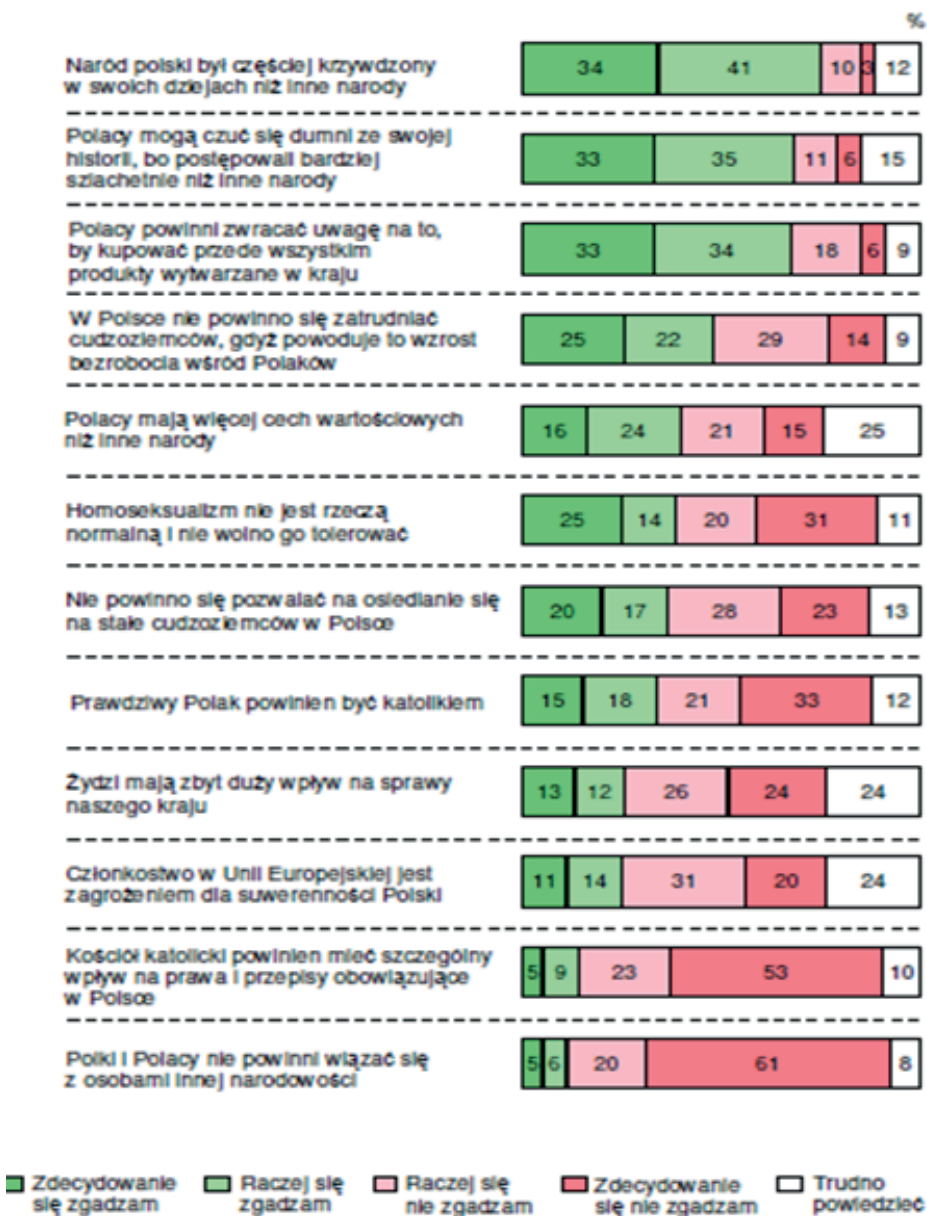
%

| | | | | | |
|---|---|---|---|---|---|
| Naród polski był częściej krzywdzony w swoich dziejach niż inne narody | 34 | 41 | 10 | 3 | 12 |
| Polacy mogą czuć się dumni ze swojej historii, bo postępowali bardziej szlachetnie niż inne narody | 33 | 35 | 11 | 6 | 15 |
| Polacy powinni zwracać uwagę na to, by kupować przede wszystkim produkty wytwarzane w kraju | 33 | 34 | 18 | 6 | 9 |
| W Polsce nie powinno się zatrudniać cudzoziemców, gdyż powoduje to wzrost bezrobocia wśród Polaków | 25 | 22 | 29 | 14 | 9 |
| Polacy mają więcej cech wartościowych niż inne narody | 16 | 24 | 21 | 15 | 25 |
| Homoseksualizm nie jest rzeczą normalną i nie wolno go tolerować | 25 | 14 | 20 | 31 | 11 |
| Nie powinno się pozwalać na osiedlanie się na stałe cudzoziemców w Polsce | 20 | 17 | 28 | 23 | 13 |
| Prawdziwy Polak powinien być katolikiem | 15 | 18 | 21 | 33 | 12 |
| Żydzi mają zbyt duży wpływ na sprawy naszego kraju | 13 | 12 | 26 | 24 | 24 |
| Członkostwo w Unii Europejskiej jest zagrożeniem dla suwerenności Polski | 11 | 14 | 31 | 20 | 24 |
| Kościół katolicki powinien mieć szczególny wpływ na prawa i przepisy obowiązujące w Polsce | 5 | 9 | 23 | 53 | 10 |
| Polki i Polacy nie powinni wiązać się z osobami innej narodowości | 5 | 6 | 20 | 61 | 8 |

Zdecydowanie się zgadzam
Raczej się zgadzam
Raczej się nie zgadzam
Zdecydowanie się nie zgadzam
Trudno powiedzieć